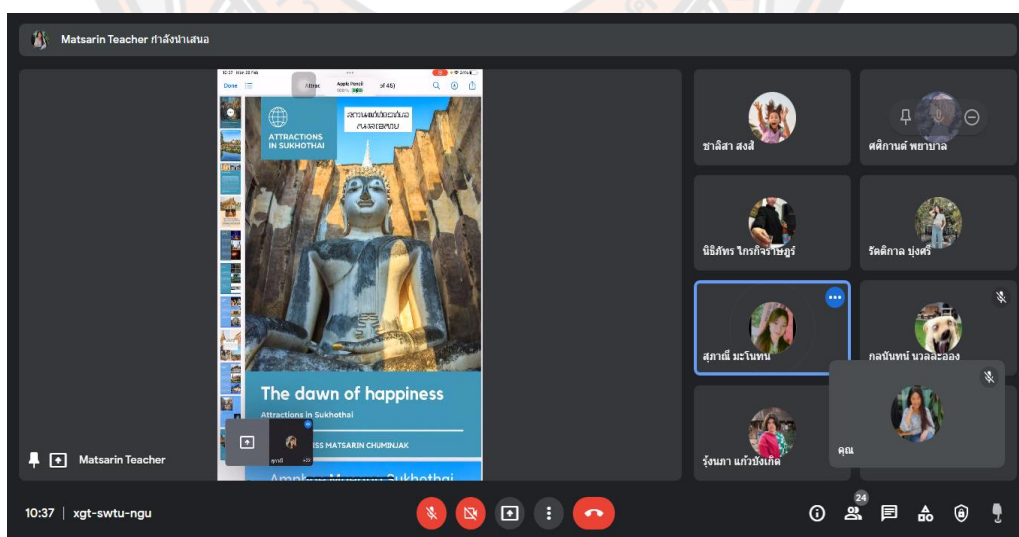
Matsarin Teacher กำลังนำเสนอ

Done

Attrac

Apple Pencil

of 45)

ATTRACTIONS IN SUKHOTHAI

สถานที่ท่องเที่ยว ในสุโขทัย

The dawn of happiness

Attractions in Sukhothai

MISS MATSARIN CHUMINJAK

Amphoe Mueang Sukhothai

Matsarin Teacher

ชาลิสา สงสี

ศศิกานต์ พยาบาล

นิธิภัทร ไกรกิจราษฎร์

รัตติกาล บุ่งศรี

สุภาณี มะโนทน

กลนันทน์ นวลละออง

รุ้งนภา แก้วบังเกิด

คุณ

10:37 | xgt-swtu-ngu

24